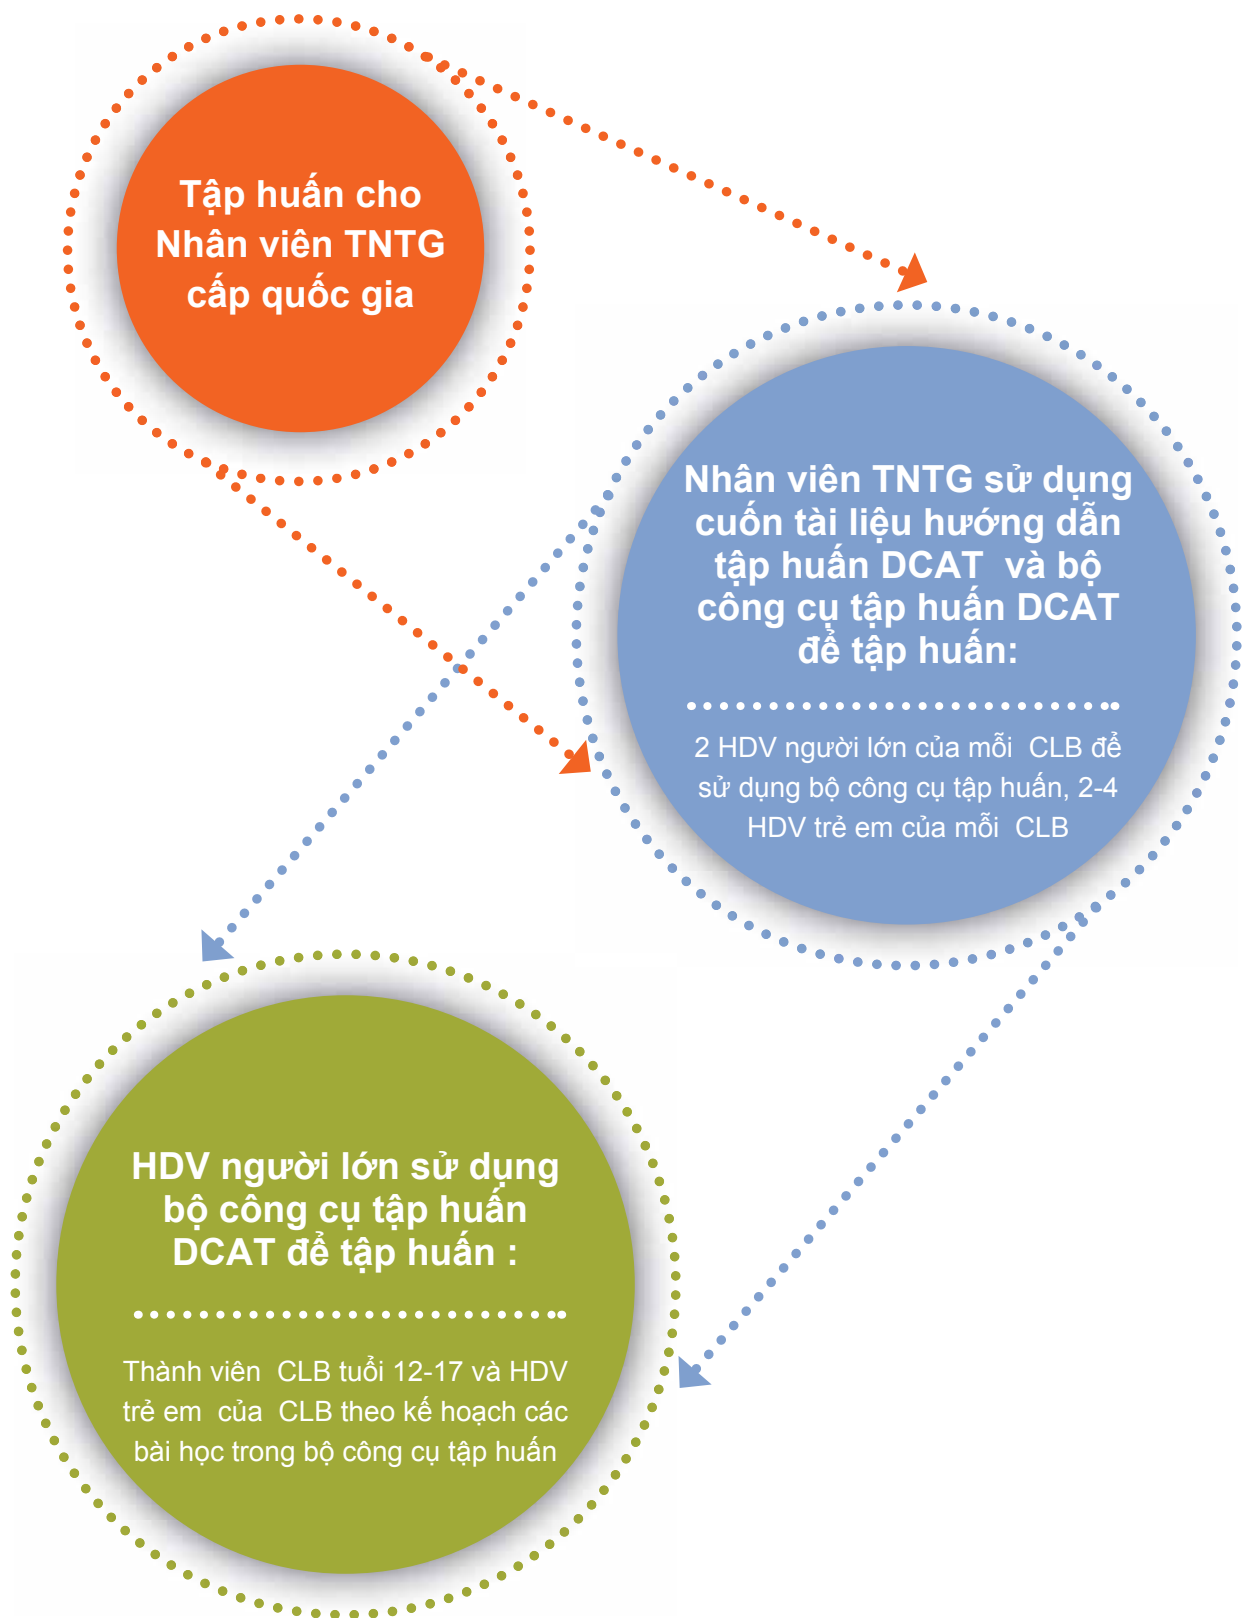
Tập huấn cho Nhân viên TNTG cấp quốc gia

Nhân viên TNTG sử dụng cuốn tài liệu hướng dẫn tập huấn DCAT và bộ công cụ tập huấn DCAT để tập huấn:

2 HDV người lớn của mỗi CLB để sử dụng bộ công cụ tập huấn, 2-4 HDV trẻ em của mỗi CLB

HDV người lớn sử dụng bộ công cụ tập huấn DCAT để tập huấn :

Thành viên CLB tuổi 12-17 và HDV trẻ em của CLB theo kế hoạch các bài học trong bộ công cụ tập huấn